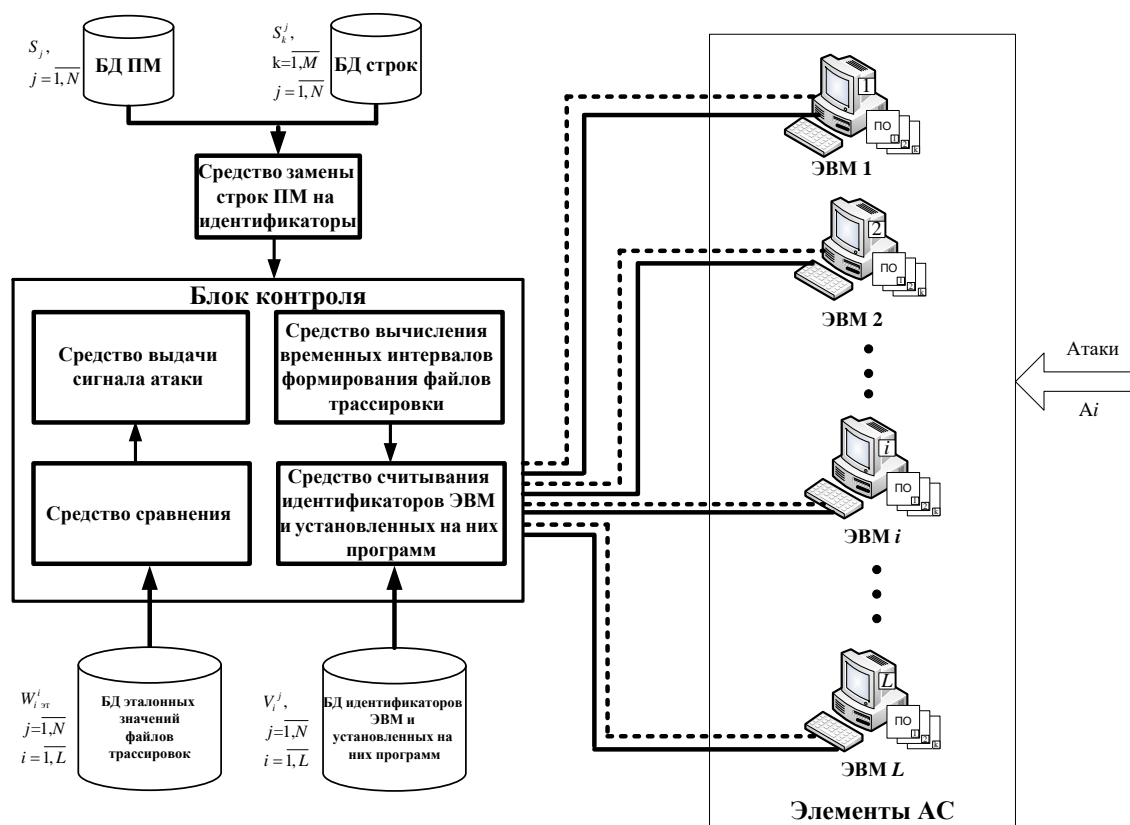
$S_j$, $j=\overline{1,N}$

БД ПМ

$S_k^j$, $k=\overline{1,M}$ $j=\overline{1,N}$

БД строк

Средство замены строк ПМ на идентификаторы

Блок контроля

Средство выдачи сигнала атаки

Средство вычисления временных интервалов формирования файлов трассировки

Средство сравнения

Средство считывания идентификаторов ЭВМ и установленных на них программ

$W_{i\ эт}^i$ $j=\overline{1,N}$ $i=\overline{1,L}$

БД эталонных значений файлов трассировок

$V_i^j$, $j=\overline{1,N}$ $i=\overline{1,L}$

БД идентификаторов ЭВМ и установленных на них программ

1
ПО
ЭВМ 1

2
ПО
ЭВМ 2

i
ПО
ЭВМ $i$

L
ПО
ЭВМ $L$

Атаки

A$i$

Элементы АС